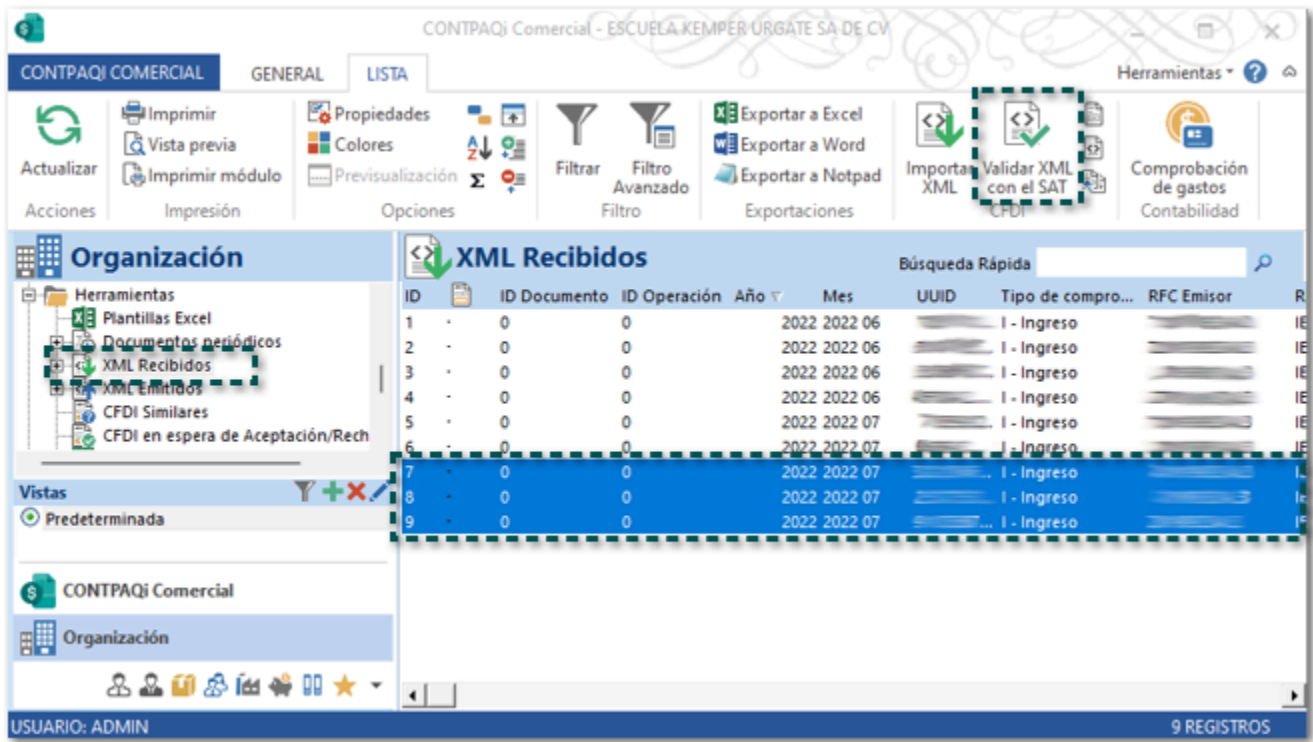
CONTPAQi Comercial - ESCUELA KEMPER URGATE SA DE CV

CONTPAQi COMERCIAL GENERAL LISTA

Herramientas

Actualizar
Acciones

Imprimir
Vista previa
Imprimir módulo
Impresión

Propiedades
Colores
Previsualización
Opciones

Filtrar
Filtro Avanzado
Filtro

Exportar a Excel
Exportar a Word
Exportar a Notpad
Exportaciones

Importar XML
Validar XML con el SAT
CFDI

Comprobación de gastos
Contabilidad

Organización

Herramientas
Plantillas Excel
Documentos periódicos
XML Recibidos
XML Emitidos
CFDI Similares
CFDI en espera de Aceptación/Rech

Vistas
Predeterminada

CONTPAQi Comercial
Organización

XML Recibidos

Búsqueda Rápida

| ID | | ID Documento | ID Operación | Año | Mes | UUID | Tipo de compro... | RFC Emisor | R |
|---|---|---|---|---|---|---|---|---|---|
| 1 | - | 0 | 0 | 2022 | 2022 06 | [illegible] | I - Ingreso | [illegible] | IE |
| 2 | - | 0 | 0 | 2022 | 2022 06 | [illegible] | I - Ingreso | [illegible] | IE |
| 3 | - | 0 | 0 | 2022 | 2022 06 | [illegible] | I - Ingreso | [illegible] | IE |
| 4 | - | 0 | 0 | 2022 | 2022 06 | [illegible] | I - Ingreso | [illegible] | IE |
| 5 | - | 0 | 0 | 2022 | 2022 07 | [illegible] | I - Ingreso | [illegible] | IE |
| 6 | - | 0 | 0 | 2022 | 2022 07 | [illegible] | I - Ingreso | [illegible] | IE |
| 7 | - | 0 | 0 | 2022 | 2022 07 | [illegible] | I - Ingreso | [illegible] | I |
| 8 | - | 0 | 0 | 2022 | 2022 07 | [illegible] | I - Ingreso | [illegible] | I |
| 9 | - | 0 | 0 | 2022 | 2022 07 | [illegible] | I - Ingreso | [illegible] | I |

USUARIO: ADMIN
9 REGISTROS